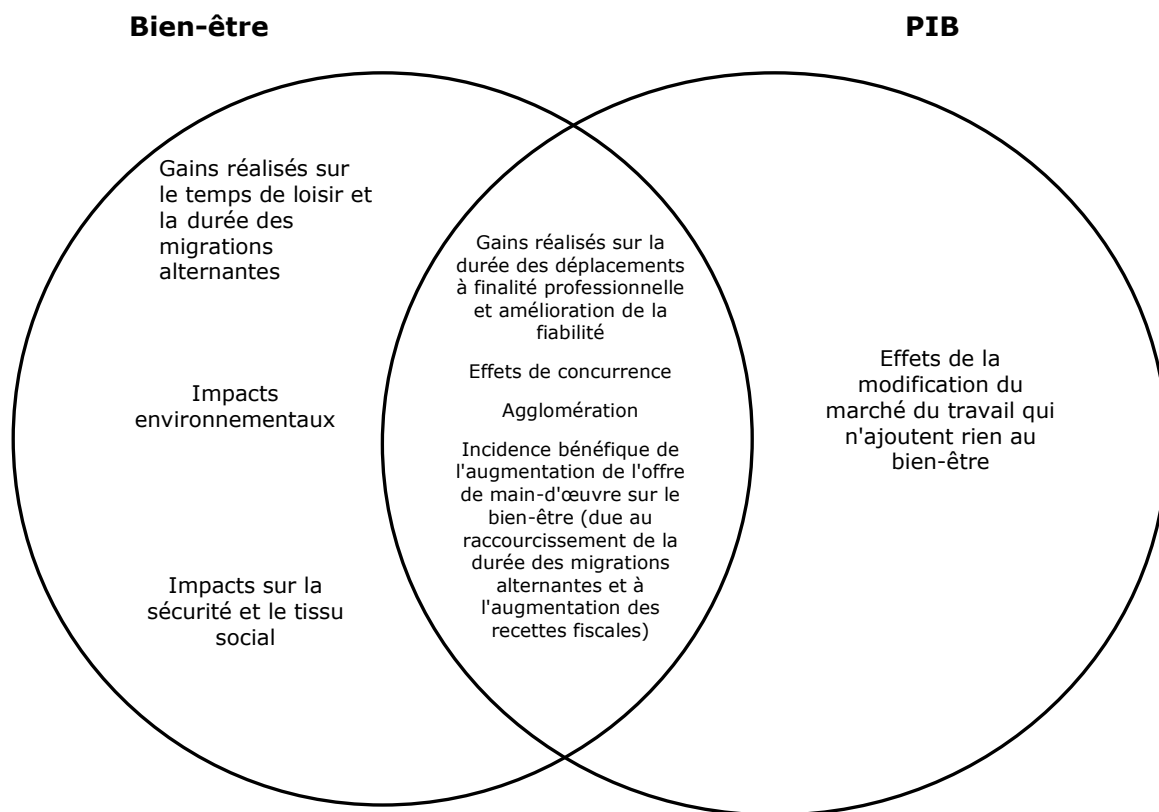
Bien-être

PIB

Gains réalisés sur le temps de loisir et la durée des migrations alternantes

Impacts environnementaux

Impacts sur la sécurité et le tissu social

Gains réalisés sur la durée des déplacements à finalité professionnelle et amélioration de la fiabilité

Effets de concurrence

Agglomération

Incidence bénéfique de l'augmentation de l'offre de main-d'œuvre sur le bien-être (due au raccourcissement de la durée des migrations alternantes et à l'augmentation des recettes fiscales)

Effets de la modification du marché du travail qui n'ajoutent rien au bien-être